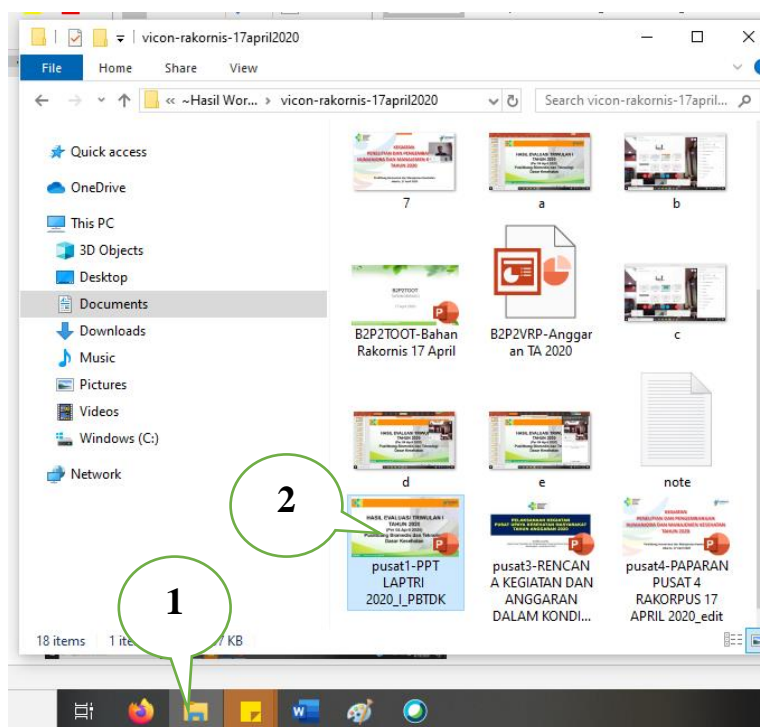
vicon-rakornis-17april2020

File Home Share View

« ~Hasil Wor... › vicon-rakornis-17april2020

Search vicon-rakornis-17april...

Quick access
OneDrive
This PC
3D Objects
Desktop
Documents
Downloads
Music
Pictures
Videos
Windows (C:)
Network

7
a
b
B2P2TOOT-Bahan Rakornis 17 April
B2P2VRP-Anggaran TA 2020
c
d
e
note
2
pusat1-PPT LAPTRI 2020_I_PBTDK
pusat3-RENCANA KEGIATAN DAN ANGGARAN DALAM KONDI...
pusat4-PAPARAN PUSAT 4 RAKORPUS 17 APRIL 2020_edit
1

18 items 1 ite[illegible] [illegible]7 KB